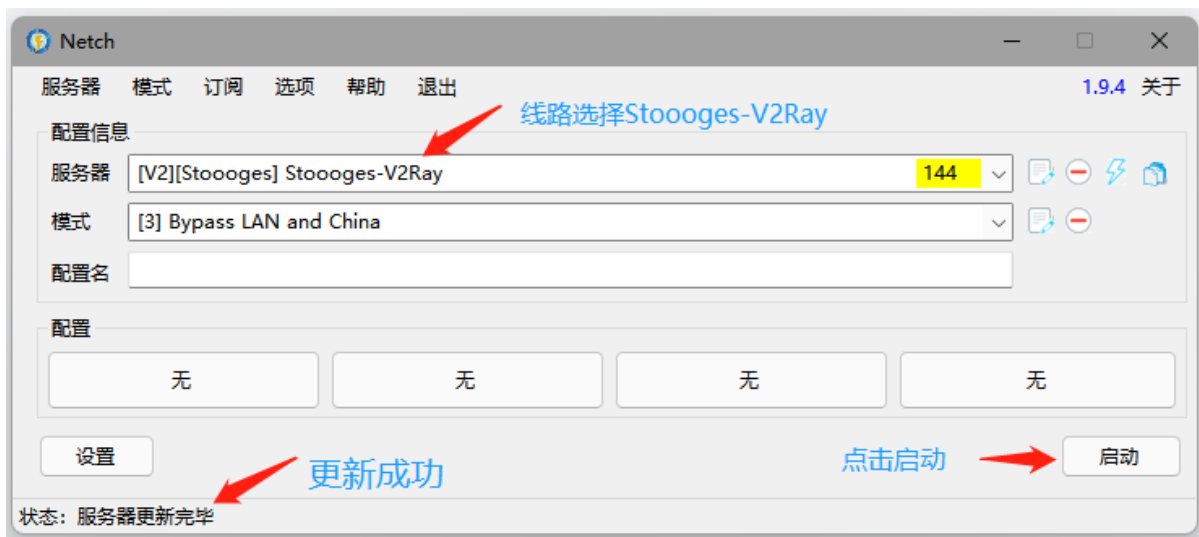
Netch

服务器 模式 订阅 选项 帮助 退出 1.9.4 关于

线路选择Stoooges-V2Ray

配置信息

服务器 [V2][Stoooges] Stoooges-V2Ray 144

模式 [3] Bypass LAN and China

配置名

配置

无 无 无 无

设置

更新成功

点击启动

启动

状态：服务器更新完毕